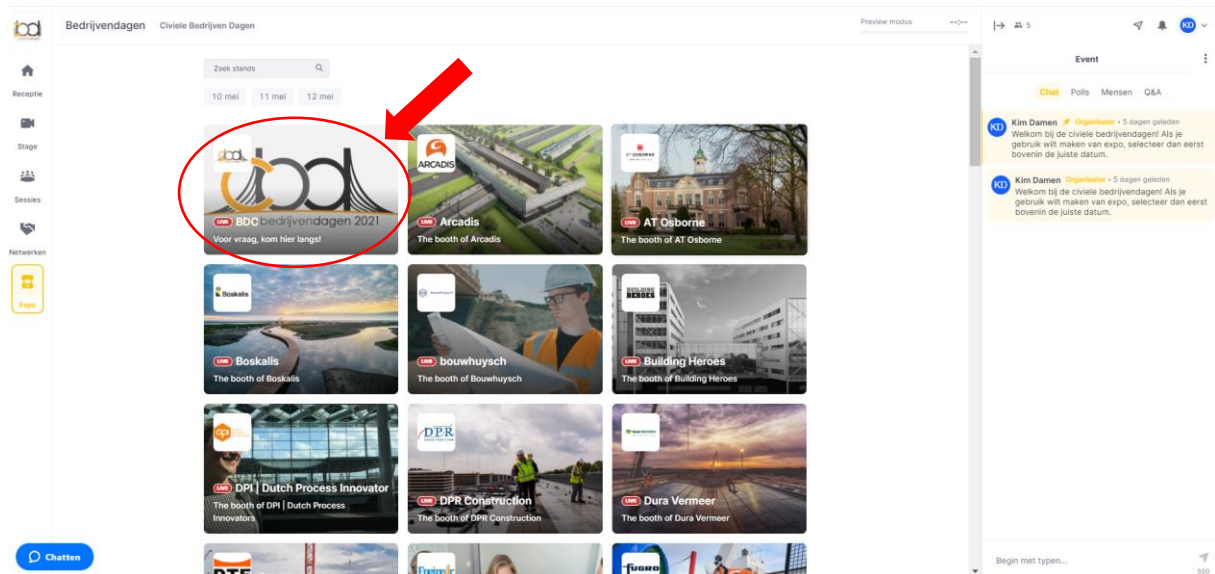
Bedrijvendagen Civiele Bedrijven Dagen

Preview modus --:--

5

KD

Receptie

Stage

Sessies

Netwerken

Expo

Zoek stands

10 mei 11 mei 12 mei

LIVE BDC bedrijvendagen 2021
Voor vraag, kom hier langs!

ARCADIS
LIVE Arcadis
The booth of Arcadis

AT OSBORNE
LIVE AT Osborne
The booth of AT Osborne

Boskalis
LIVE Boskalis
The booth of Boskalis

LIVE bouwhuysch
The booth of Bouwhuysch

BUILDING HEROES
LIVE Building Heroes
The booth of Building Heroes

dpi
LIVE DPI | Dutch Process Innovator
The booth of DPI | Dutch Process Innovators

DPR CONSTRUCTION
LIVE DPR Construction
The booth of DPR Construction

LIVE Dura Vermeer
The booth of Dura Vermeer

fugro

Chatten

Event

Chat Polls Mensen Q&A

KD Kim Damen Organisator • 5 dagen geleden
Welkom bij de civiele bedrijvendagen! Als je gebruik wilt maken van expo, selecteer dan eerst bovenin de juiste datum.

KD Kim Damen Organisator • 5 dagen geleden
Welkom bij de civiele bedrijvendagen! Als je gebruik wilt maken van expo, selecteer dan eerst bovenin de juiste datum.

Begin met typen...

500